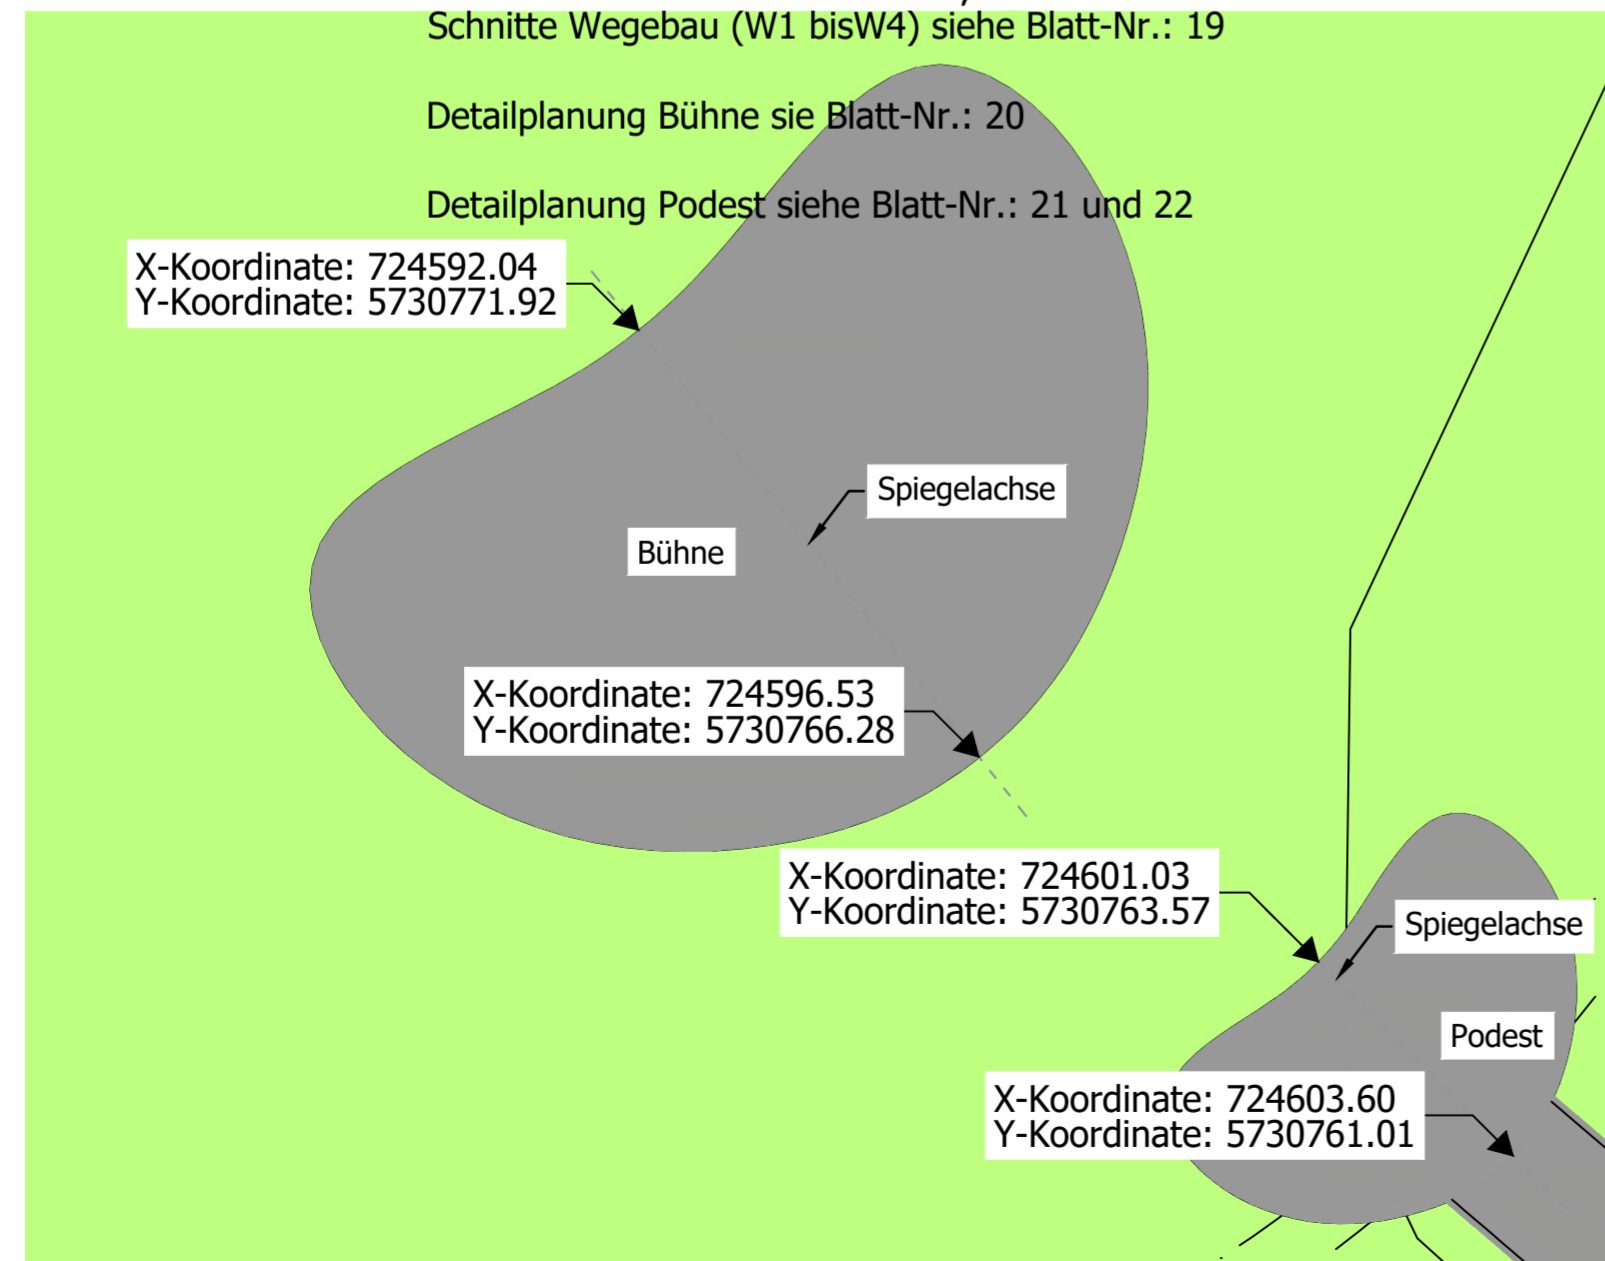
Schnitte Wegebau (W1 bisW4) siehe Blatt-Nr.: 19

Detailplanung Bühne sie Blatt-Nr.: 20

Detailplanung Podest siehe Blatt-Nr.: 21 und 22

X-Koordinate: 724592.04
Y-Koordinate: 5730771.92

Spiegelachse

Bühne

X-Koordinate: 724596.53
Y-Koordinate: 5730766.28

X-Koordinate: 724601.03
Y-Koordinate: 5730763.57

Spiegelachse

Podest

X-Koordinate: 724603.60
Y-Koordinate: 5730761.01